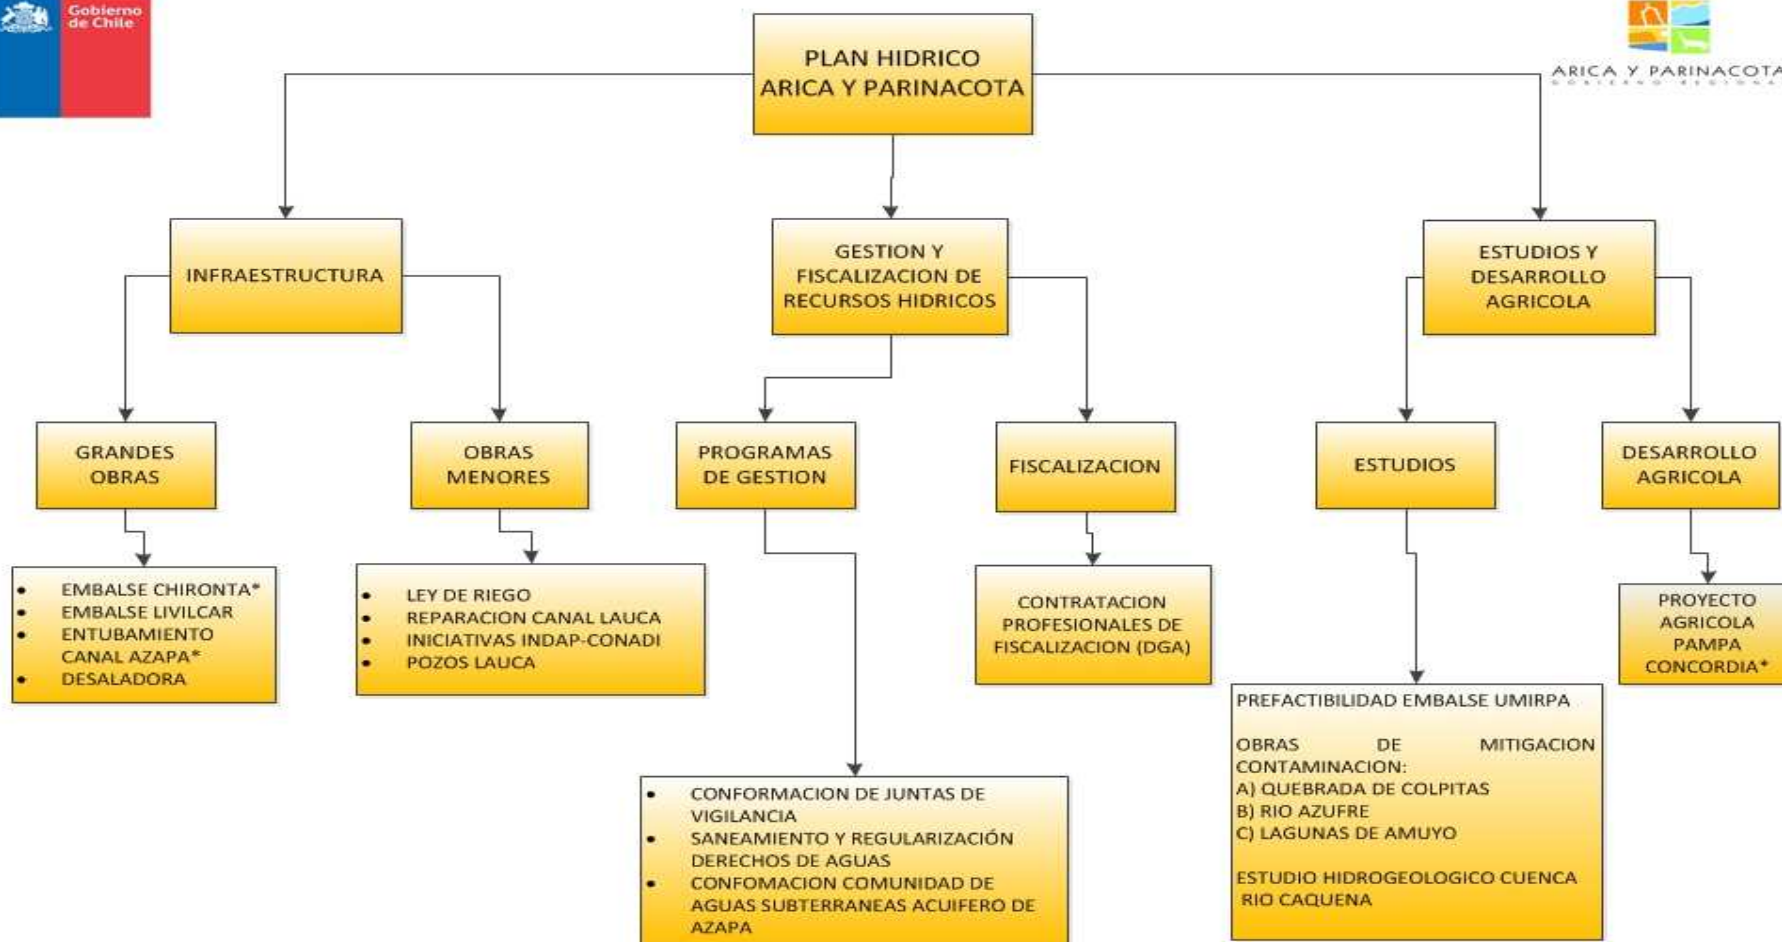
Gobierno de Chile

ARICA Y PARINACOTA
GOBIERNO REGIONAL

PLAN HIDRICO
ARICA Y PARINACOTA

INFRAESTRUCTURA

GESTION Y FISCALIZACION DE RECURSOS HIDRICOS

ESTUDIOS Y DESARROLLO AGRICOLA

GRANDES OBRAS

- EMBALSE CHIRONTA*
- EMBALSE LIVILCAR
- ENTUBAMIENTO CANAL AZAPA*
- DESALADORA

OBRAS MENORES

- LEY DE RIEGO
- REPARACION CANAL LAUCA
- INICIATIVAS INDAP-CONADI
- POZOS LAUCA

PROGRAMAS DE GESTION

- CONFORMACION DE JUNTAS DE VIGILANCIA
- SANEAMIENTO Y REGULARIZACIÓN DERECHOS DE AGUAS
- CONFOMACION COMUNIDAD DE AGUAS SUBTERRANEAS ACUIFERO DE AZAPA

FISCALIZACION

CONTRATACION PROFESIONALES DE FISCALIZACION (DGA)

ESTUDIOS

PREFACTIBILIDAD EMBALSE UMIRPA

OBRAS DE MITIGACION CONTAMINACION:
A) QUEBRADA DE COLPITAS
B) RIO AZUFRE
C) LAGUNAS DE AMUYO

ESTUDIO HIDROGEOLOGICO CUENCA RIO CAQUENA

DESARROLLO AGRICOLA

PROYECTO AGRICOLA PAMPA CONCORDIA*